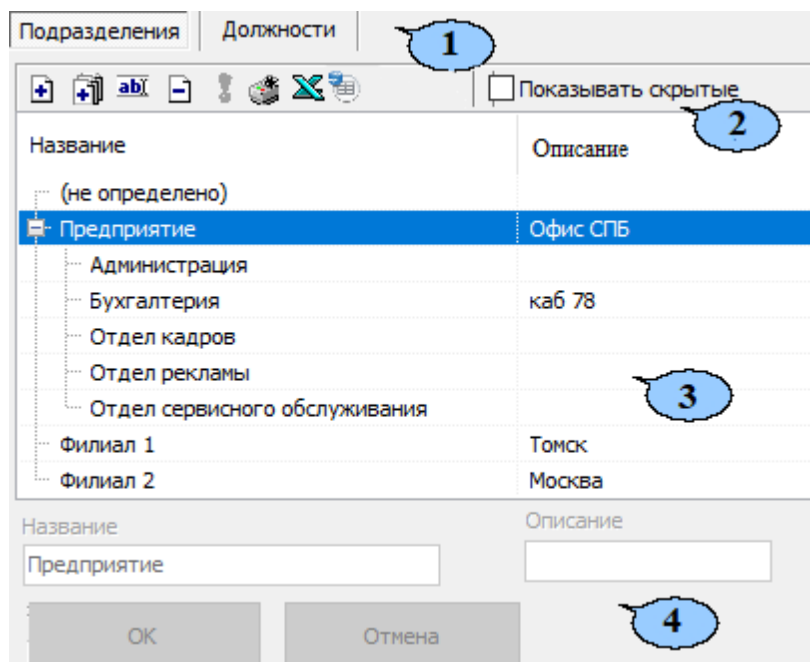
Подразделения | Должности

1

Показывать скрытые

2

| Название | Описание |
|---|---|
| (не определено) | |
| Предприятие | Офис СПБ |
| Администрация | |
| Бухгалтерия | каб 78 |
| Отдел кадров | |
| Отдел рекламы | |
| Отдел сервисного обслуживания | |
| Филиал 1 | Томск |
| Филиал 2 | Москва |

3

Название

Предприятие

Описание

OK

Отмена

4